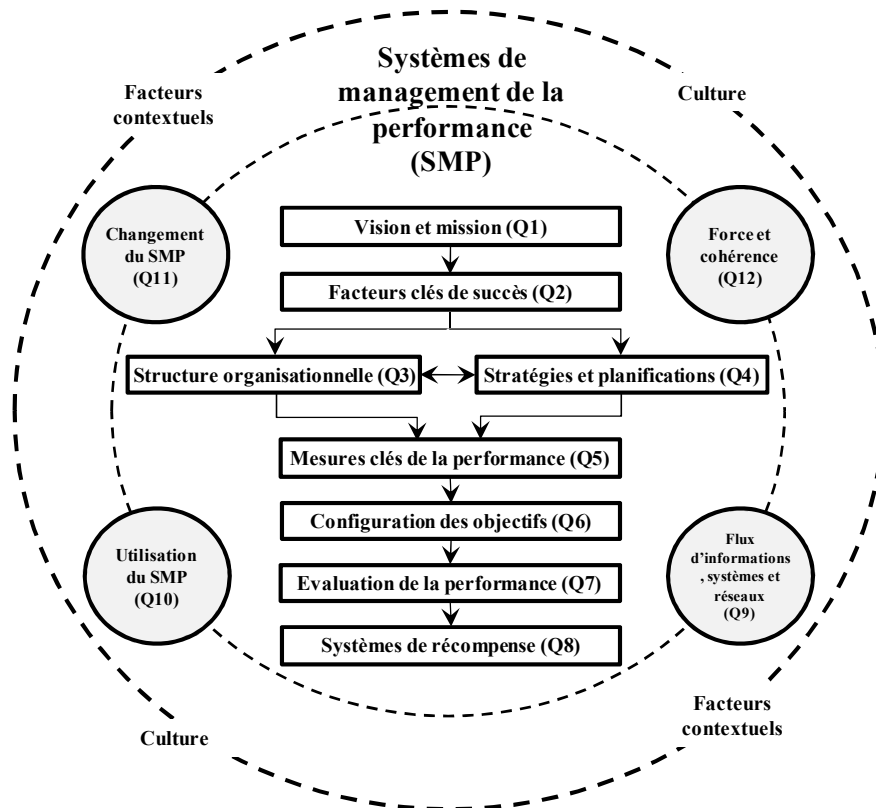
Systèmes de management de la performance (SMP)

Facteurs contextuels

Culture

Changement du SMP (Q11)

Force et cohérence (Q12)

Vision et mission (Q1)

Facteurs clés de succès (Q2)

Structure organisationnelle (Q3)

Stratégies et planifications (Q4)

Mesures clés de la performance (Q5)

Configuration des objectifs (Q6)

Evaluation de la performance (Q7)

Systèmes de récompense (Q8)

Utilisation du SMP (Q10)

Flux d'informations , systèmes et réseaux (Q9)

Culture

Facteurs contextuels